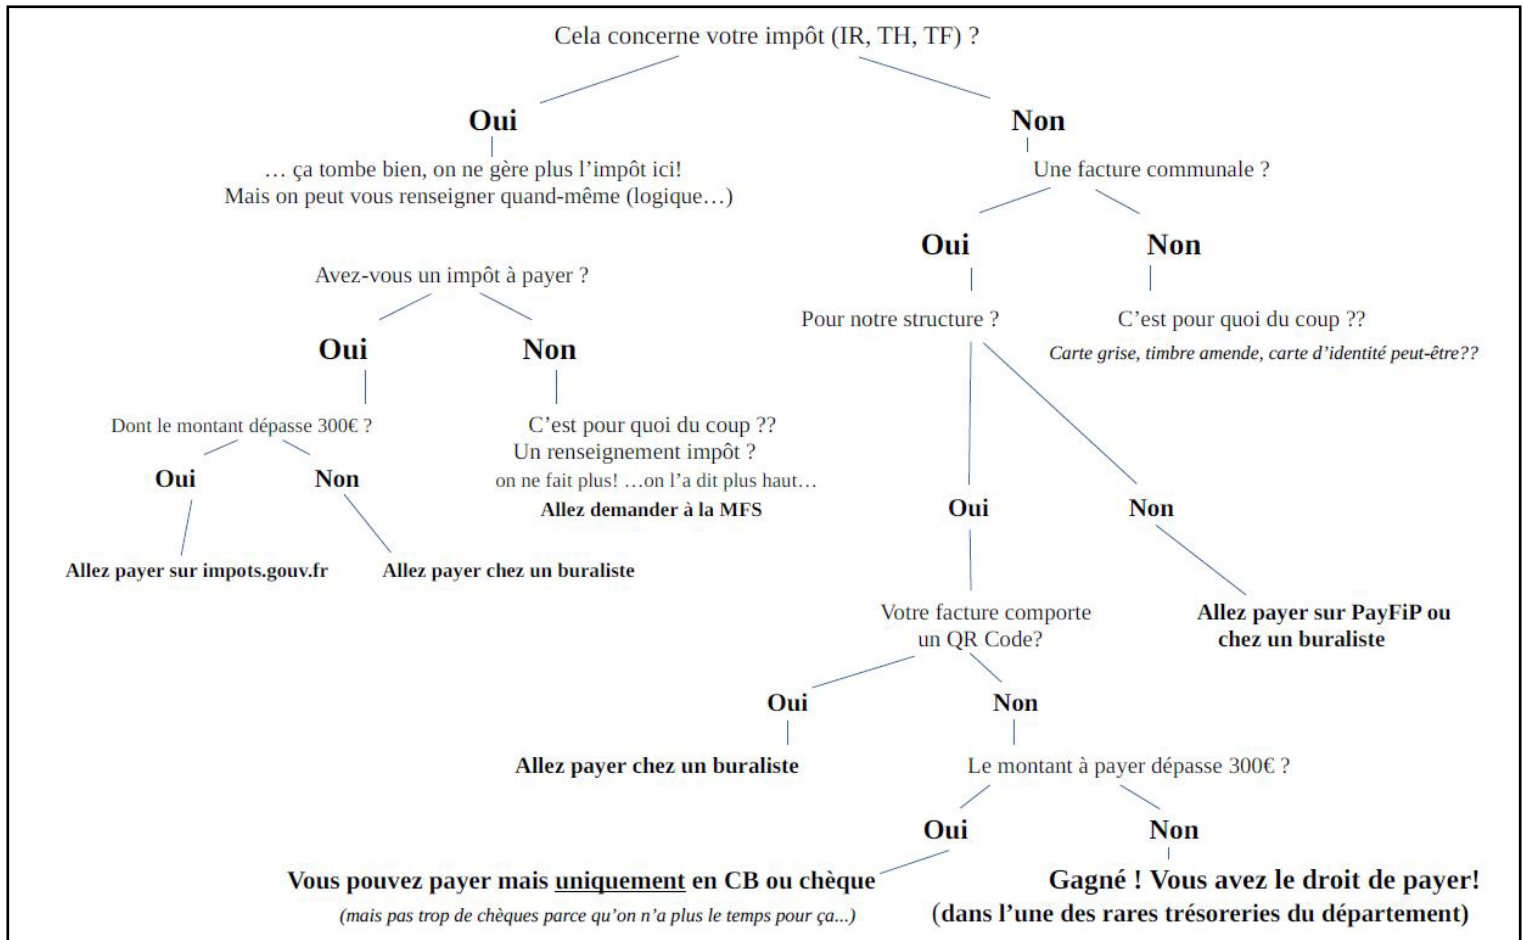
Cela concerne votre impôt (IR, TH, TF) ?

Oui

… ça tombe bien, on ne gère plus l'impôt ici!
Mais on peut vous renseigner quand-même (logique…)

Avez-vous un impôt à payer ?

Oui

Dont le montant dépasse 300€ ?

Oui

Allez payer sur impots.gouv.fr

Non

Allez payer chez un buraliste

Non

C'est pour quoi du coup ??
Un renseignement impôt ?
on ne fait plus! …on l'a dit plus haut…
Allez demander à la MFS

Non

Une facture communale ?

Oui

Pour notre structure ?

Oui

Votre facture comporte un QR Code?

Oui

Allez payer chez un buraliste

Non

Le montant à payer dépasse 300€ ?

Oui

Vous pouvez payer mais uniquement en CB ou chèque
(mais pas trop de chèques parce qu'on n'a plus le temps pour ça...)

Non

Gagné ! Vous avez le droit de payer!
(dans l'une des rares trésoreries du département)

Non

Allez payer sur PayFiP ou chez un buraliste

Non

C'est pour quoi du coup ??
Carte grise, timbre amende, carte d'identité peut-être??